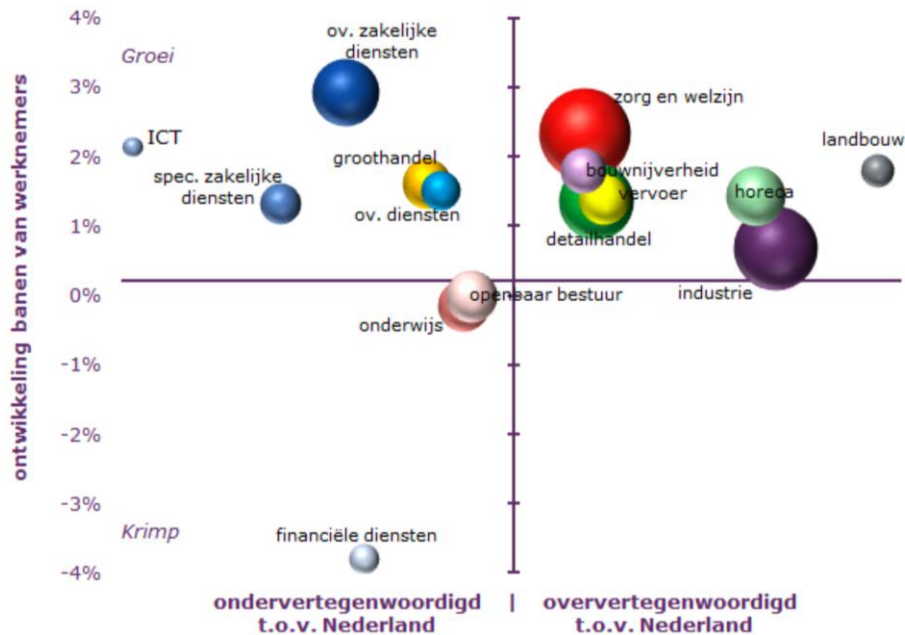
4%
3%
2%
1%
0%
-1%
-2%
-3%
-4%

ontwikkeling banen van werknemers

Groei

Krimp

ov. zakelijke diensten

ICT

spec. zakelijke diensten

groothandel

ov. diensten

zorg en welzijn

bouwnijverheid

vervoer

detailhandel

landbouw

horeca

industrie

openbaar bestuur

onderwijs

financiële diensten

ondervertegenwoordigd t.o.v. Nederland | oververtegenwoordigd t.o.v. Nederland